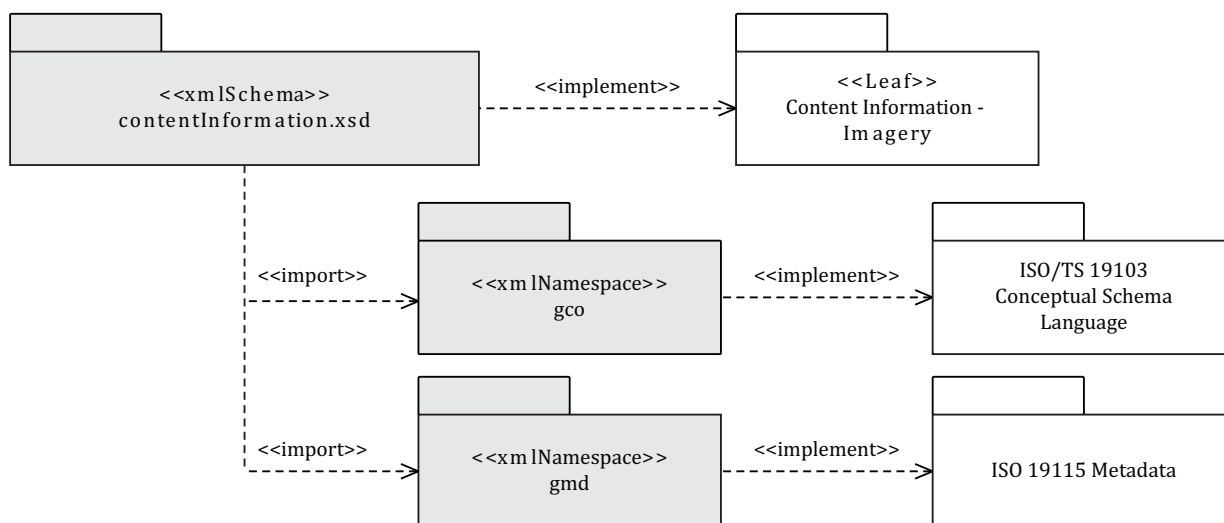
<<xmlSchema>>
contentInformation.xsd

<<implement>>

<<Leaf>>
Content Information - Imagery

<<import>>

<<xmlNamespace>>
gco

<<implement>>

ISO/TS 19103
Conceptual Schema Language

<<import>>

<<xmlNamespace>>
gmd

<<implement>>

ISO 19115 Metadata